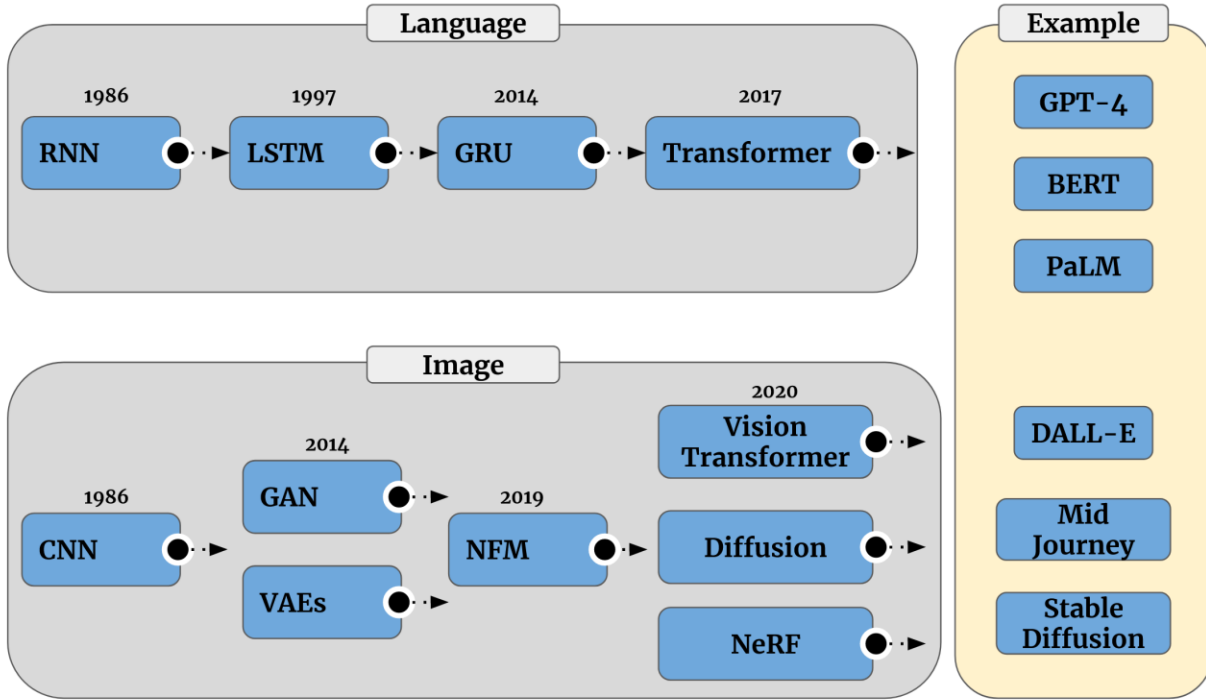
Language

1986
RNN

1997
LSTM

2014
GRU

2017
Transformer

Image

1986
CNN

2014
GAN

VAEs

2019
NFM

2020
Vision Transformer

Diffusion

NeRF

Example

GPT-4

BERT

PaLM

DALL-E

Mid Journey

Stable Diffusion